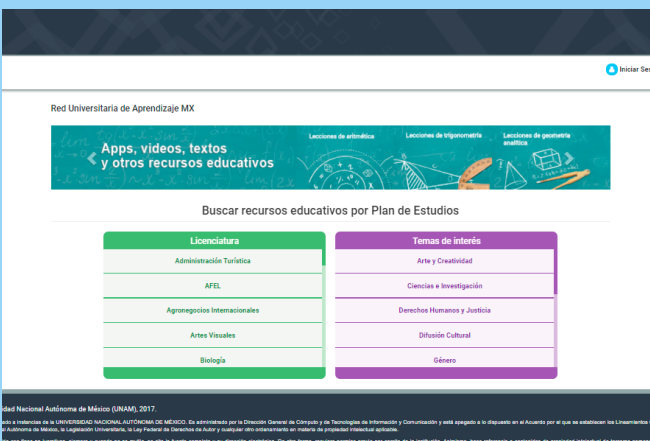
Iniciar Ses

Red Universitaria de Aprendizaje MX

Apps, videos, textos y otros recursos educativos

Lecciones de aritmética

Lecciones de trigonometría

Lecciones de geometría analítica

Buscar recursos educativos por Plan de Estudios

Licenciatura

Administración Turística

AFEL

Agronegocios Internacionales

Artes Visuales

Biología

Temas de interés

Arte y Creatividad

Ciencias e Investigación

Derechos Humanos y Justicia

Difusión Cultural

Género

idad Nacional Autónoma de México (UNAM), 2017.

ado a Instancias de la UNIVERSIDAD NACIONAL AUTÓNOMA DE MÉXICO. Es administrado por la Dirección General de Cómputo y de Tecnologías de Información y Comunicación y está apegado a lo dispuesto en el Acuerdo por el que se establecen los Lineamientos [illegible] al Autónoma de México, la Legislación Universitaria, la Ley Federal de Derechos de Autor y cualquier otro ordenamiento en materia de propiedad intelectual aplicable.

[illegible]